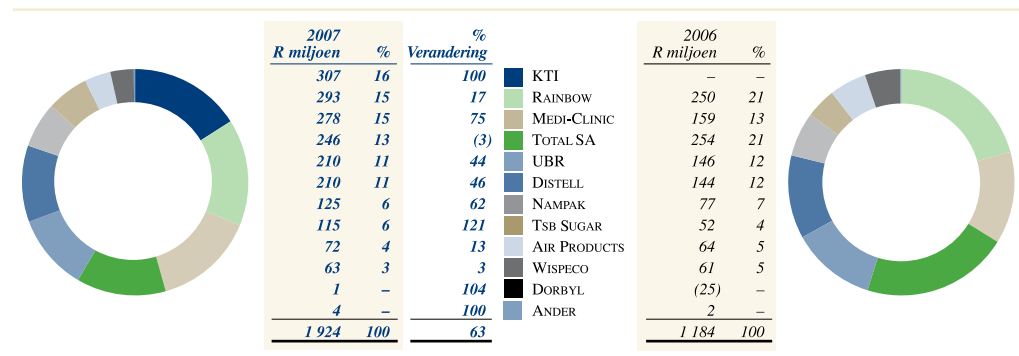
| 2007 R miljoen | % | % Verandering | | 2006 R miljoen | % |
|---|---|---|---|---|---|
| 307 | 16 | 100 | KTI | – | – |
| 293 | 15 | 17 | RAINBOW | 250 | 21 |
| 278 | 15 | 75 | MEDI-CLINIC | 159 | 13 |
| 246 | 13 | (3) | TOTAL SA | 254 | 21 |
| 210 | 11 | 44 | UBR | 146 | 12 |
| 210 | 11 | 46 | DISTELL | 144 | 12 |
| 125 | 6 | 62 | NAMPAK | 77 | 7 |
| 115 | 6 | 121 | TSB SUGAR | 52 | 4 |
| 72 | 4 | 13 | AIR PRODUCTS | 64 | 5 |
| 63 | 3 | 3 | WISPECO | 61 | 5 |
| 1 | – | 104 | DORBYL | (25) | – |
| 4 | – | 100 | ANDER | 2 | – |
| 1 924 | 100 | 63 | | 1 184 | 100 |